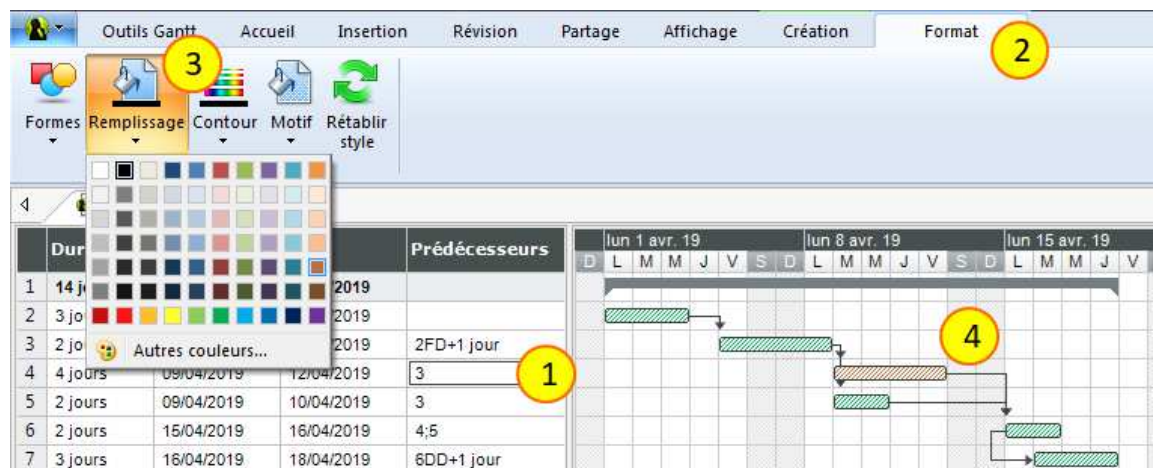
Outils Gantt Accueil Insertion Révision Partage Affichage Création Format

2

3

Formes Remplissage Contour Motif Rétablir style

Autres couleurs...

| | Dur | | | Prédécesseurs |
|---|---|---|---|---|
| 1 | 14 j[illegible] | | 2019 | |
| 2 | 3 jo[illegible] | | 2019 | |
| 3 | 2 jo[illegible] | | 2019 | 2FD+1 jour |
| 4 | 4 jours | 09/04/2019 | 12/04/2019 | 3 |
| 5 | 2 jours | 09/04/2019 | 10/04/2019 | 3 |
| 6 | 2 jours | 15/04/2019 | 16/04/2019 | 4;5 |
| 7 | 3 jours | 16/04/2019 | 18/04/2019 | 6DD+1 jour |

1

lun 1 avr. 19 lun 8 avr. 19 lun 15 avr. 19

D L M M J V S D L M M J V S D L M M J V

4